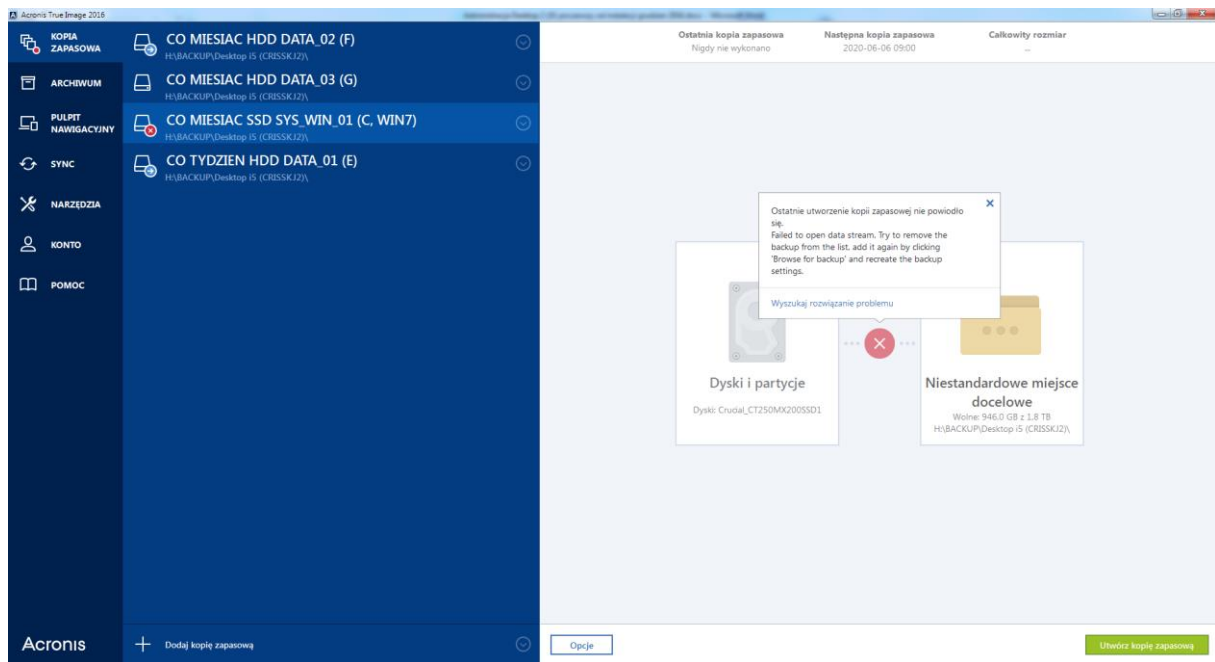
Acronis True Image 2016

KOPIA ZAPASOWA
ARCHIWUM
PULPIT NAWIGACYJNY
SYNC
NARZĘDZIA
KONTO
POMOC

Acronis

CO MIESIAC HDD DATA_02 (F)
H:\BACKUP\Desktop i5 (CRISSKJ2)\

CO MIESIAC HDD DATA_03 (G)
H:\BACKUP\Desktop i5 (CRISSKJ2)\

CO MIESIAC SSD SYS_WIN_01 (C, WIN7)
H:\BACKUP\Desktop i5 (CRISSKJ2)\

CO TYDZIEN HDD DATA_01 (E)
H:\BACKUP\Desktop i5 (CRISSKJ2)\

Dodaj kopię zapasową

Ostatnia kopia zapasowa
Nigdy nie wykonano

Następna kopia zapasowa
2020-06-06 09:00

Całkowity rozmiar
--

Ostatnie utworzenie kopii zapasowej nie powiodło się.
Failed to open data stream. Try to remove the backup from the list, add it again by clicking 'Browse for backup' and recreate the backup settings.

Wyszukaj rozwiązanie problemu

Dyski i partycje
Dyski: Crucial_CT250MX200SSD1

Niestandardowe miejsce docelowe
Wolne: 946.0 GB z 1.8 TB
H:\BACKUP\Desktop i5 (CRISSKJ2)\

Opcje

Utwórz kopię zapasową